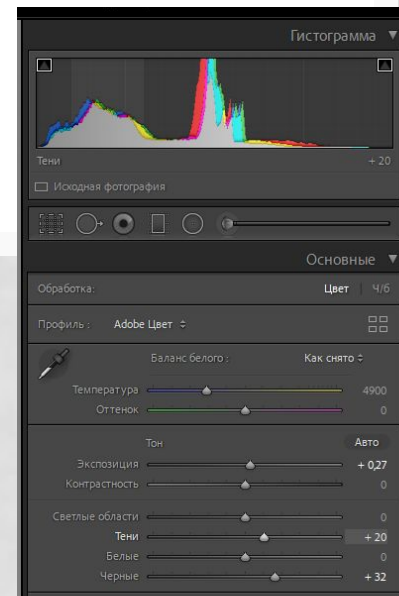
Гистограмма ▼

Тени + 20

Исходная фотография

Основные ▼

Обработка: Цвет | Ч/б

Профиль : Adobe Цвет ÷

Баланс белого : Как снято ÷

Температура 4900

Оттенок 0

Тон Авто

Экспозиция + 0,27

Контрастность 0

Светлые области 0

Тени + 20

Белые 0

Черные + 32